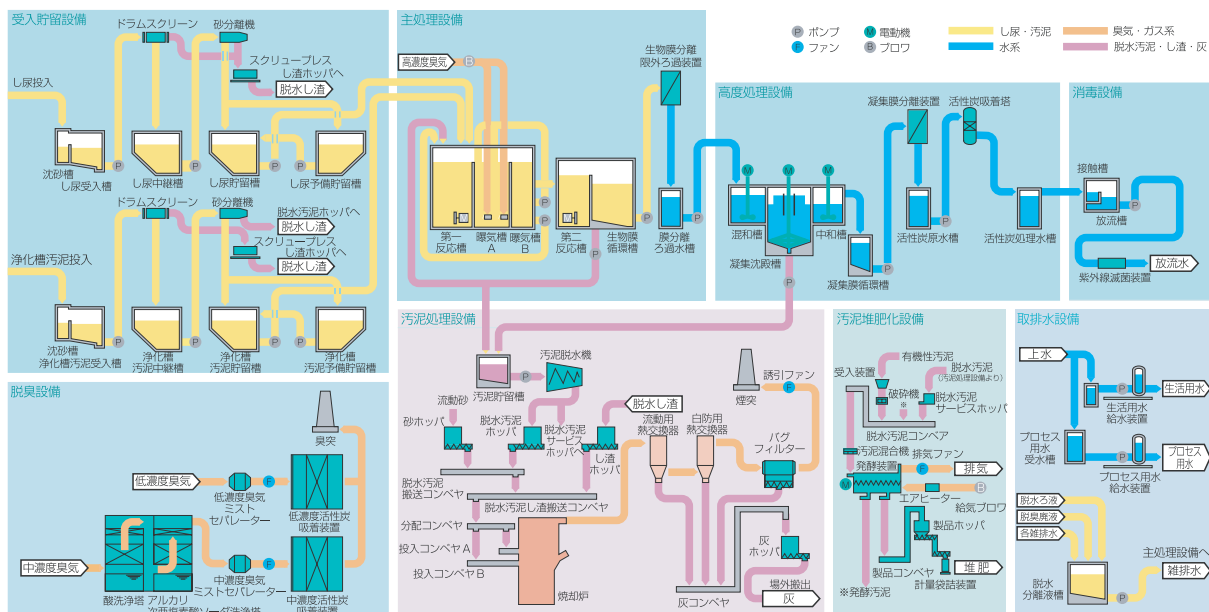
受入貯留設備
ドラムスクリーン
砂分離機
スクリュープレス
し渣ホッパへ
脱水し渣
し尿投入
沈砂槽
し尿受入槽
し尿中継槽
し尿貯留槽
し尿予備貯留槽
ドラムスクリーン
砂分離機
脱水汚泥ホッパへ
脱水し渣
スクリュープレス
し渣ホッパへ
脱水し渣
浄化槽汚泥投入
沈砂槽
浄化槽汚泥受入槽
浄化槽
汚泥中継槽
浄化槽
汚泥貯留槽
浄化槽
汚泥予備貯留槽

主処理設備
高濃度臭気
生物膜分離
限外ろ過装置
第一
反応槽
曝気槽
A
曝気槽
B
第二
反応槽
生物膜
循環槽
膜分離
ろ過水槽

P ポンプ
F ファン
M 電動機
B ブロワ
し尿・汚泥
水系
臭気・ガス系
脱水汚泥・し渣・灰

高度処理設備
凝集膜分離装置
活性炭吸着塔
混和槽
中和槽
凝集沈殿槽
凝集膜循環槽
活性炭原水槽
活性炭処理水槽

消毒設備
接触槽
放流槽
紫外線滅菌装置
放流水

脱臭設備
臭突
低濃度臭気
低濃度臭気
ミスト
セパレーター
低濃度活性炭
吸着装置
中濃度臭気
酸洗浄塔
アルカリ
次亜塩素酸ソーダ洗浄塔
中濃度臭気
ミストセパレーター
中濃度活性炭
吸着装置

汚泥処理設備
汚泥貯留槽
汚泥脱水機
流動砂
砂ホッパ
脱水汚泥
ホッパ
脱水汚泥
サービス
ホッパ
し渣
ホッパ
脱水し渣
流動用
熱交換器
白防用
熱交換器
バグ
フィルター
煙突
誘引ファン
脱水汚泥
搬送コンベヤ
脱水汚泥し渣搬送コンベヤ
分配コンベヤ
投入コンベヤA
投入コンベヤB
焼却炉
灰
ホッパ
場外搬出
灰
灰コンベヤ

汚泥堆肥化設備
受入装置
有機性汚泥
脱水汚泥
(汚泥処理設備より)
破砕機
※
脱水汚泥
サービスホッパ
脱水汚泥コンベア
汚泥混合機
排気ファン
発酵装置
排気
エアヒーター
給気ブロワ
製品ホッパ
製品コンベア
堆肥
計量袋詰装置
※発酵汚泥

取排水設備
上水
生活用水
生活用水
給水装置
プロセス
用水
受水槽
プロセス
用水
プロセス用水
給水装置
脱水ろ液
脱臭廃液
各雑排水
主処理設備へ
脱水
分離液槽
雑排水